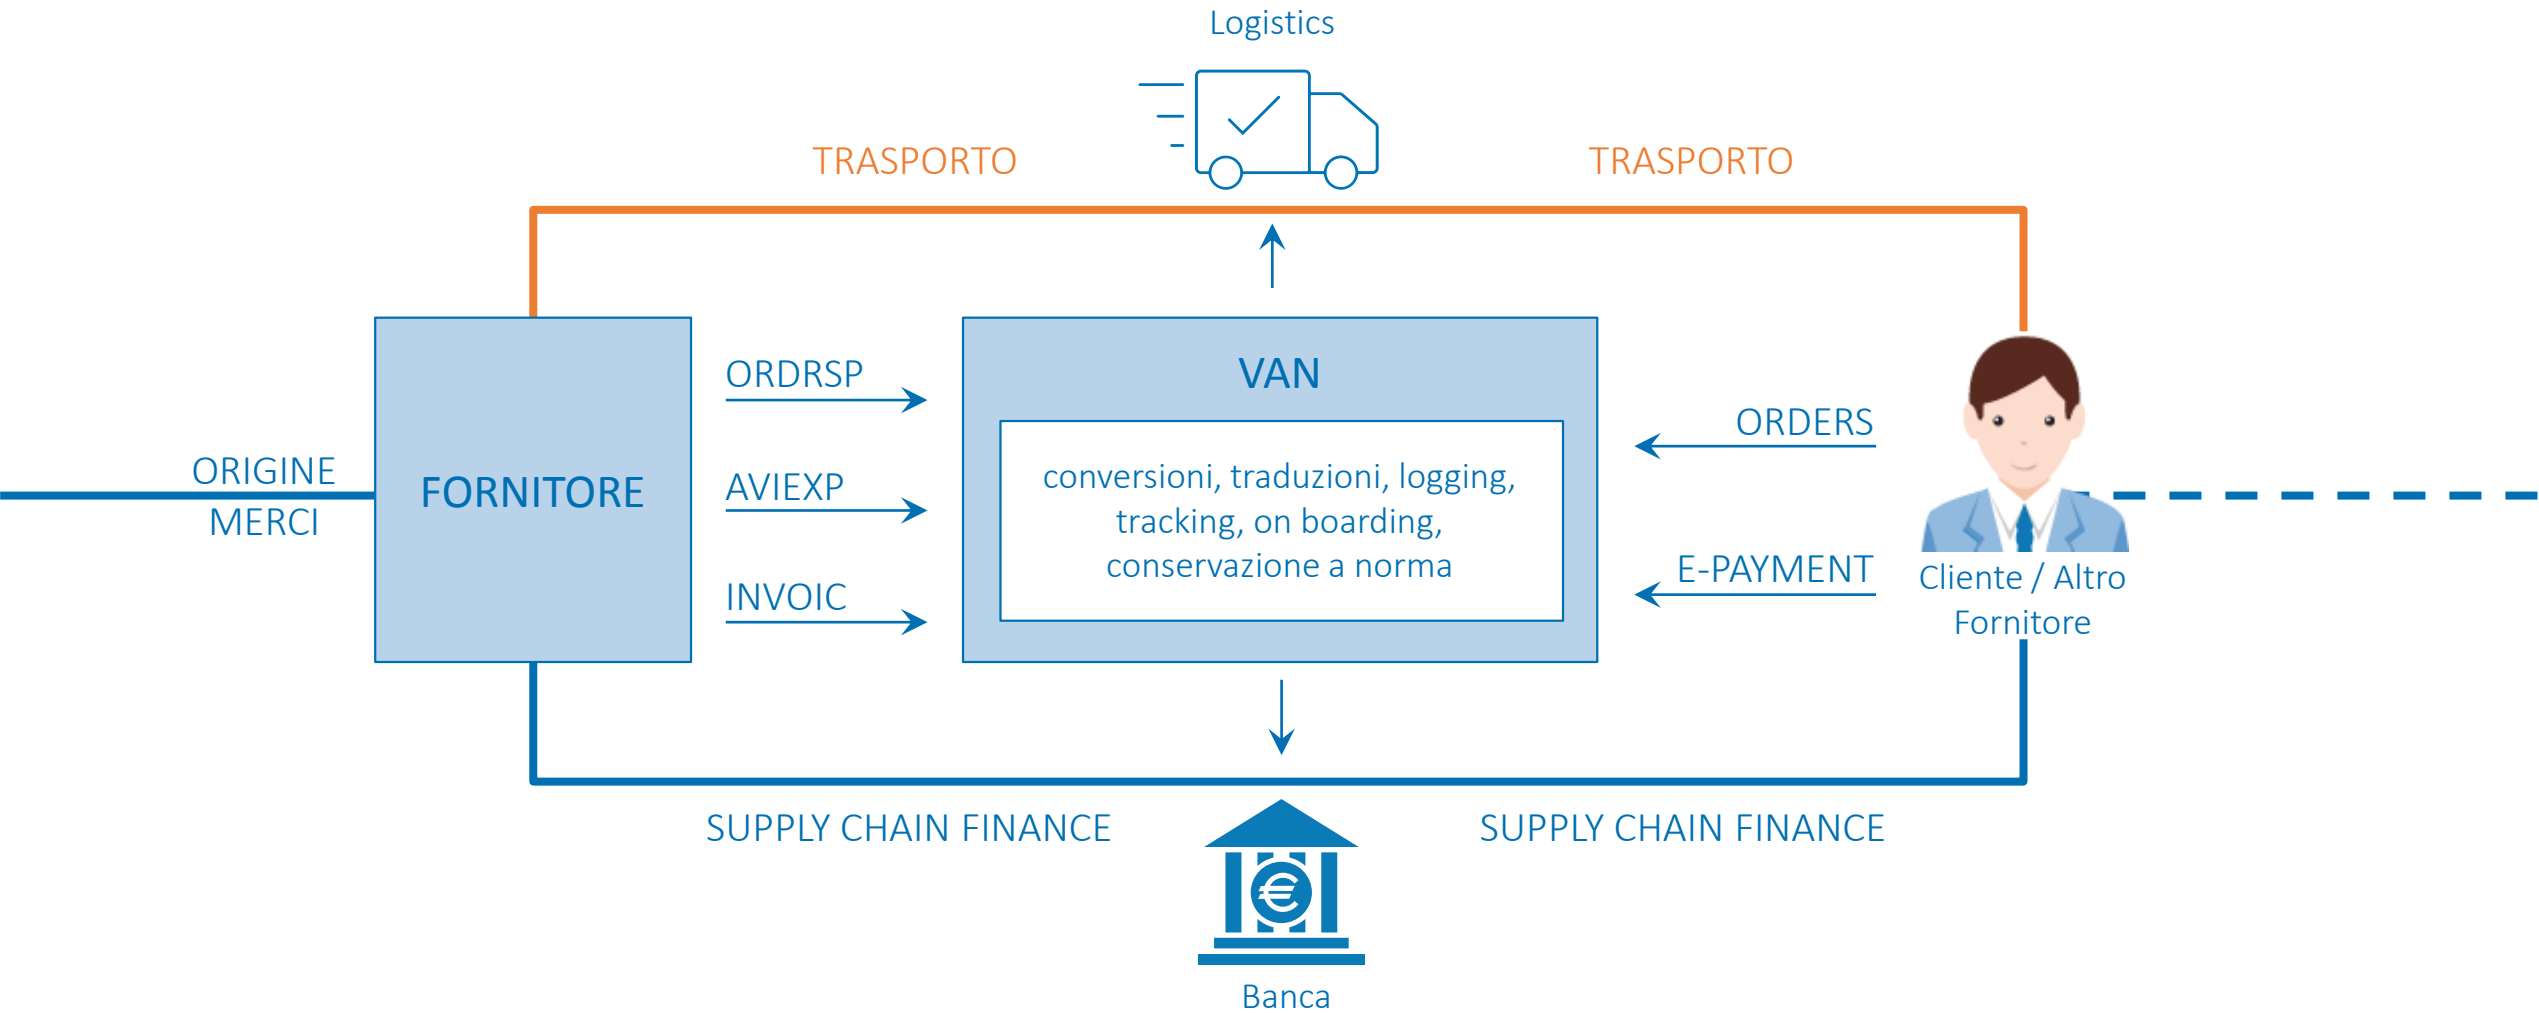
Logistics

TRASPORTO

TRASPORTO

ORIGINE MERCI

FORNITORE

ORDRSP

AVIEXP

INVOIC

VAN

conversioni, traduzioni, logging, tracking, on boarding, conservazione a norma

ORDERS

E-PAYMENT

Cliente / Altro Fornitore

SUPPLY CHAIN FINANCE

SUPPLY CHAIN FINANCE

Banca